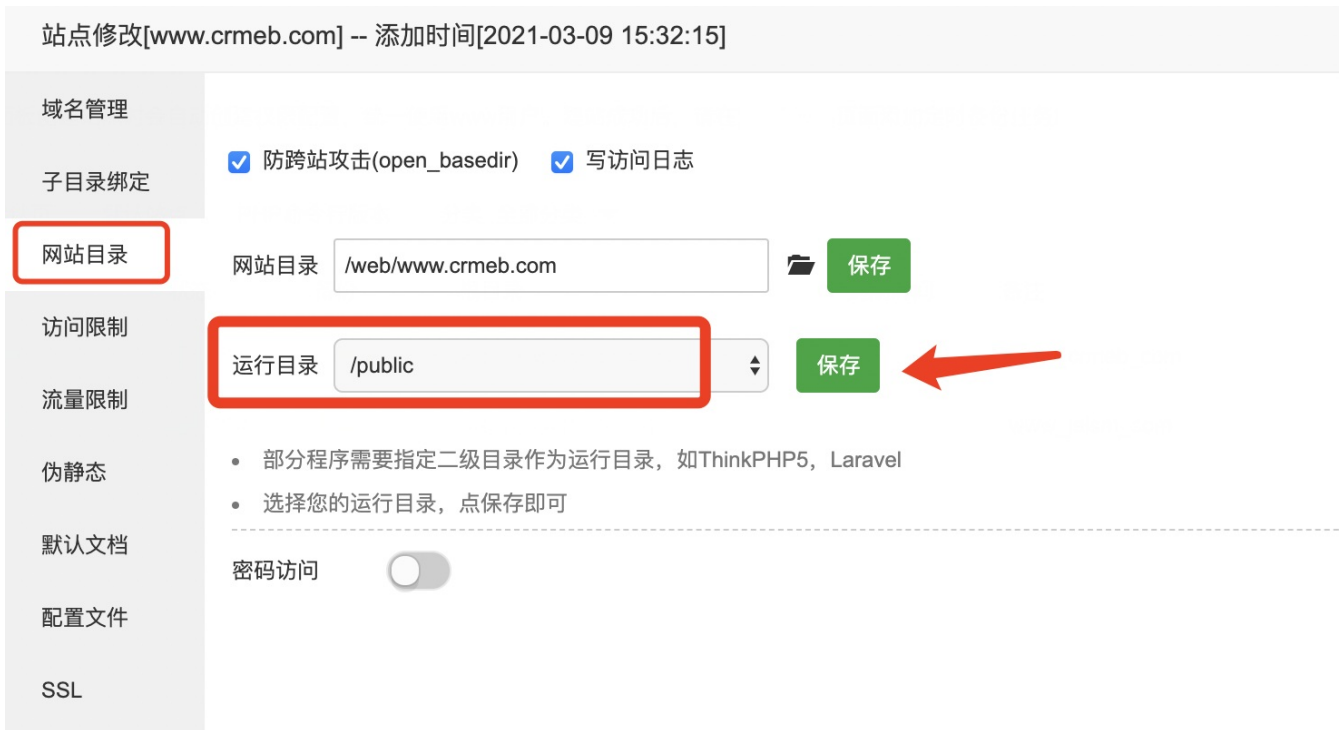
站点修改[www.crmeb.com] -- 添加时间[2021-03-09 15:32:15]

域名管理
子目录绑定
网站目录
访问限制
流量限制
伪静态
默认文档
配置文件
SSL

防跨站攻击(open_basedir)  写访问日志

网站目录 /web/www.crmeb.com 保存

运行目录 /public 保存

• 部分程序需要指定二级目录作为运行目录，如ThinkPHP5，Laravel
• 选择您的运行目录，点保存即可

密码访问